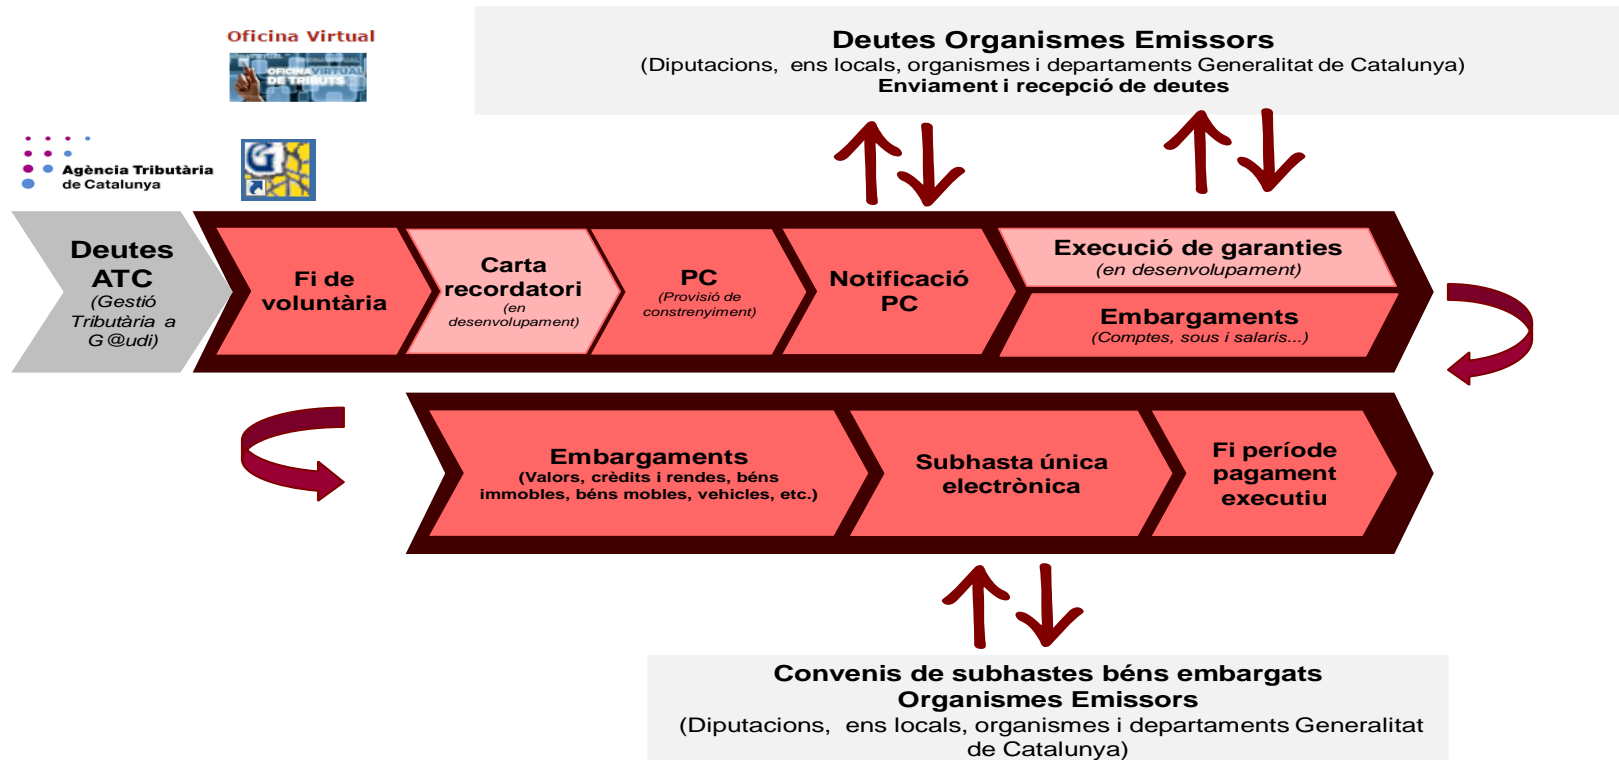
Oficina Virtual

OFICINA VIRTUAL DE TRIBUTS

Agència Tributària de Catalunya

Deutes Organismes Emissors
(Diputacions, ens locals, organismes i departaments Generalitat de Catalunya)
Enviament i recepció de deutes

Deutes ATC
(Gestió Tributària a G@udi)

Fi de voluntària

Carta recordatori
(en desenvolupament)

PC
(Provisió de constrenyiment)

Notificació PC

Execució de garanties
(en desenvolupament)

Embargaments
(Comptes, sous i salaris...)

Embargaments
(Valors, crèdits i rendes, béns immobles, béns mobles, vehicles, etc.)

Subhasta única electrònica

Fi període pagament executiu

Convenis de subhastes béns embargats
Organismes Emissors
(Diputacions, ens locals, organismes i departaments Generalitat de Catalunya)